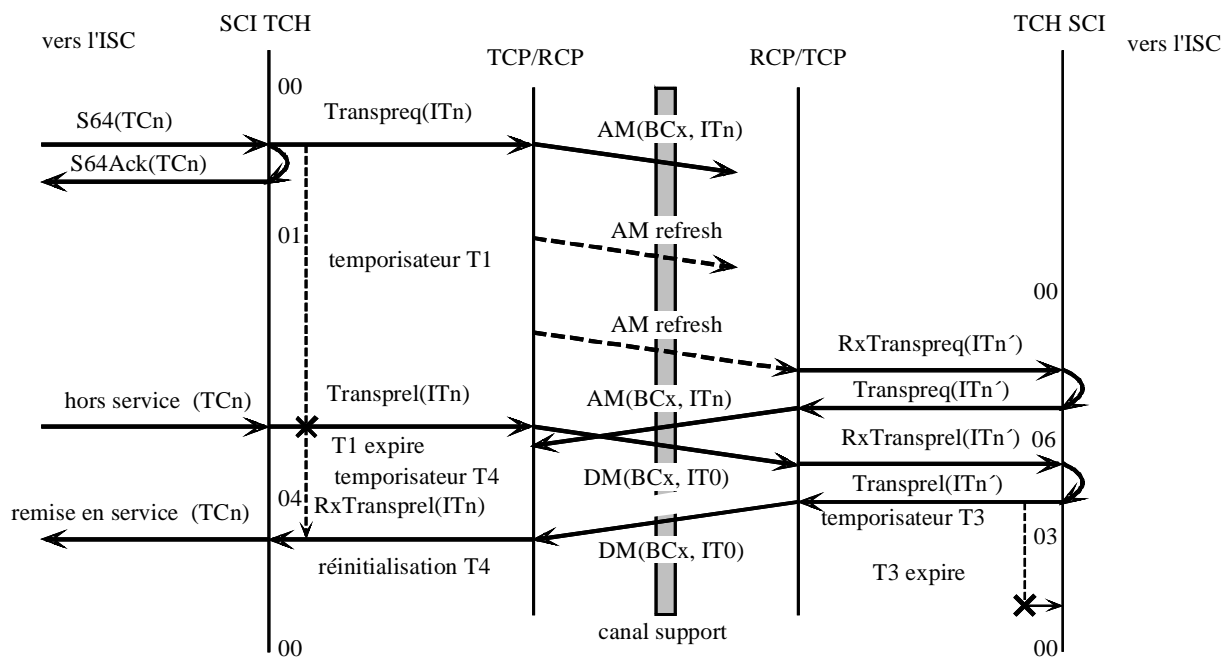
vers l'ISC

SCI TCH

TCP/RCP

RCP/TCP

TCH SCI

vers l'ISC

00

S64(TCn)

Transpreq(ITn)

AM(BCx, ITn)

S64Ack(TCn)

01

temporisateur T1

AM refresh

00

AM refresh

RxTranspreq(ITn´)

hors service (TCn)

Transprel(ITn)

AM(BCx, ITn)

Transpreq(ITn´)

T1 expire

RxTransprel(ITn´)

06

temporisateur T4

DM(BCx, IT0)

Transprel(ITn´)

04

RxTransprel(ITn)

remise en service (TCn)

temporisateur T3

03

DM(BCx, IT0)

réinitialisation T4

T3 expire

canal support

00

00